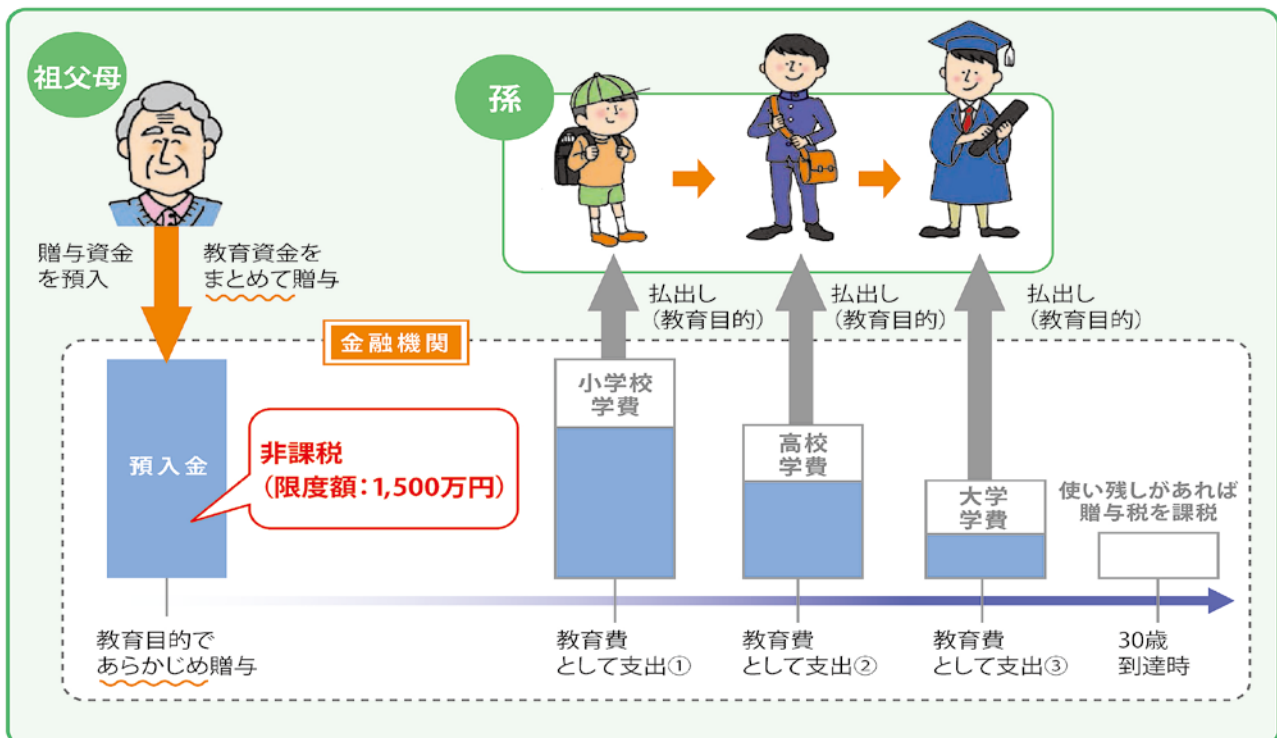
祖父母

孫

贈与資金を預入

教育資金をまとめて贈与

払出し（教育目的）

払出し（教育目的）

払出し（教育目的）

金融機関

預入金

非課税（限度額：1,500万円）

小学校学費

高校学費

大学学費

使い残しがあれば贈与税を課税

教育目的であらかじめ贈与

教育費として支出①

教育費として支出②

教育費として支出③

30歳到達時